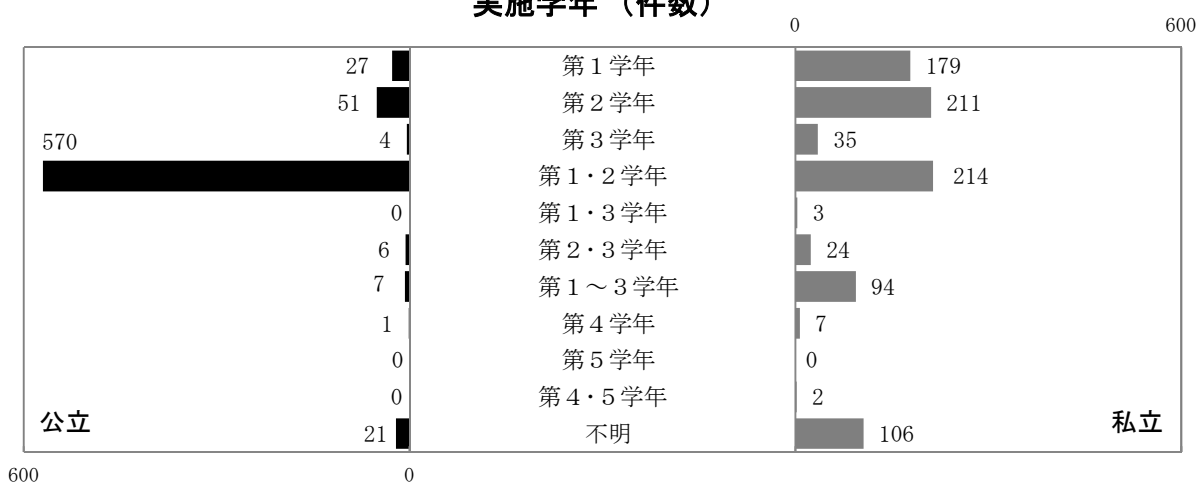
実施学年（件数）

0 600

| 公立 | | 私立 |
|---|---|---|
| 27 | 第１学年 | 179 |
| 51 | 第２学年 | 211 |
| 4 | 第３学年 | 35 |
| 570 | 第１・２学年 | 214 |
| 0 | 第１・３学年 | 3 |
| 6 | 第２・３学年 | 24 |
| 7 | 第１～３学年 | 94 |
| 1 | 第４学年 | 7 |
| 0 | 第５学年 | 0 |
| 0 | 第４・５学年 | 2 |
| 21 | 不明 | 106 |

600 0